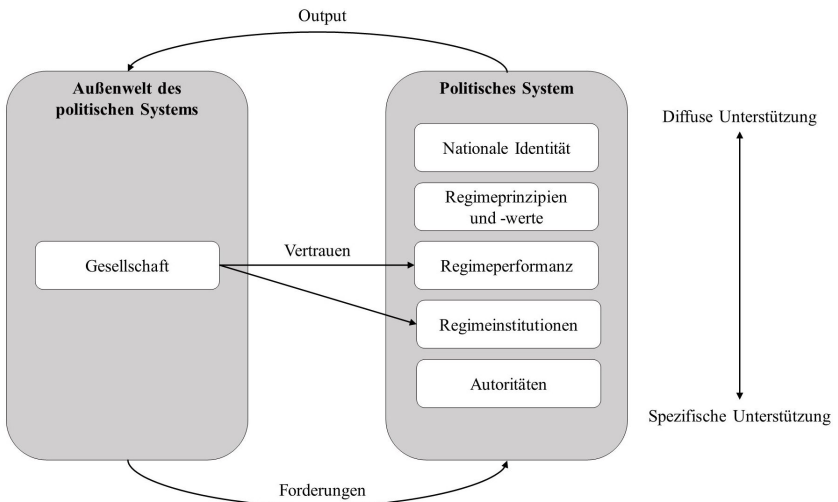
Output

Außenwelt des politischen Systems

Gesellschaft

Vertrauen

Politisches System

Nationale Identität

Regimeprinzipien und -werte

Regimeperformanz

Regimeinstitutionen

Autoritäten

Diffuse Unterstützung

Spezifische Unterstützung

Forderungen